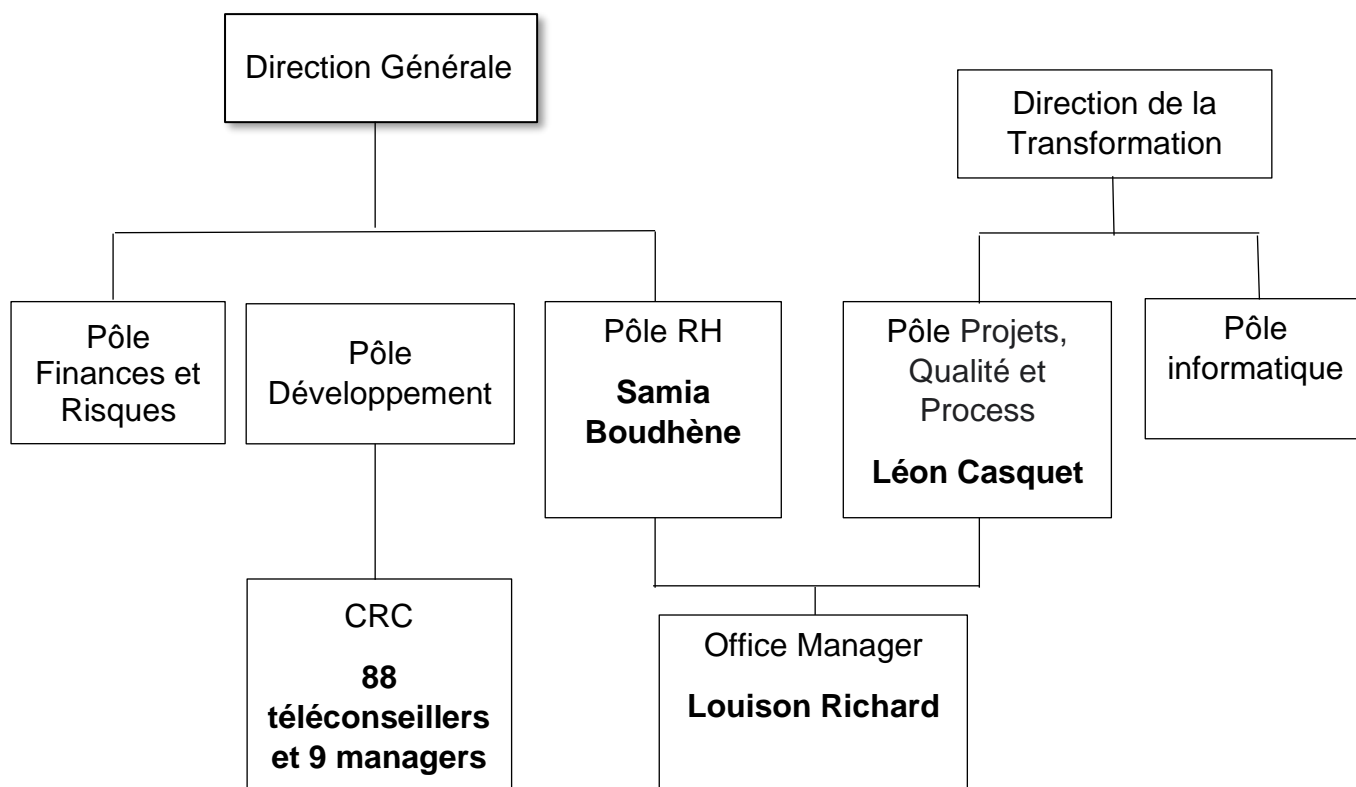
Direction Générale

Direction de la Transformation

Pôle Finances et Risques

Pôle Développement

Pôle RH

**Samia Boudhène**

Pôle Projets, Qualité et Process

**Léon Casquet**

Pôle informatique

CRC

**88 téléconseillers et 9 managers**

Office Manager

**Louison Richard**